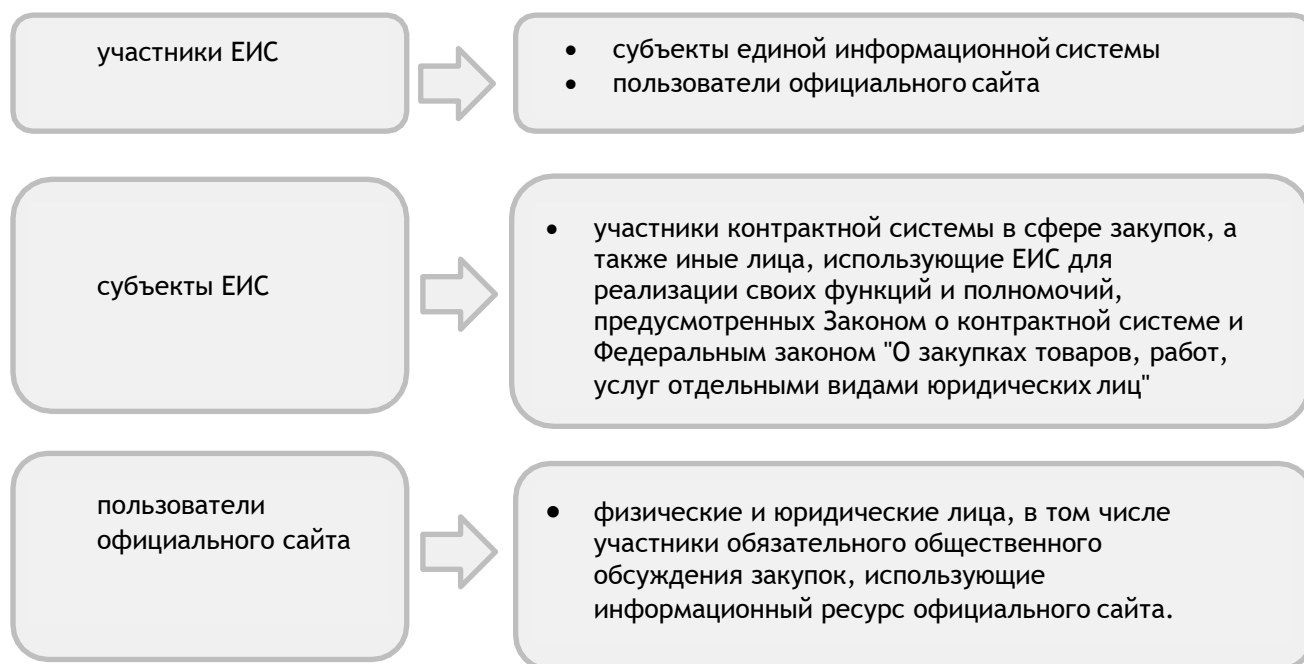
участники ЕИС

- субъекты единой информационной системы
- пользователи официального сайта

субъекты ЕИС

- участники контрактной системы в сфере закупок, а также иные лица, использующие ЕИС для реализации своих функций и полномочий, предусмотренных Законом о контрактной системе и Федеральным законом "О закупках товаров, работ, услуг отдельными видами юридических лиц"

пользователи официального сайта

- физические и юридические лица, в том числе участники обязательного общественного обсуждения закупок, использующие информационный ресурс официального сайта.